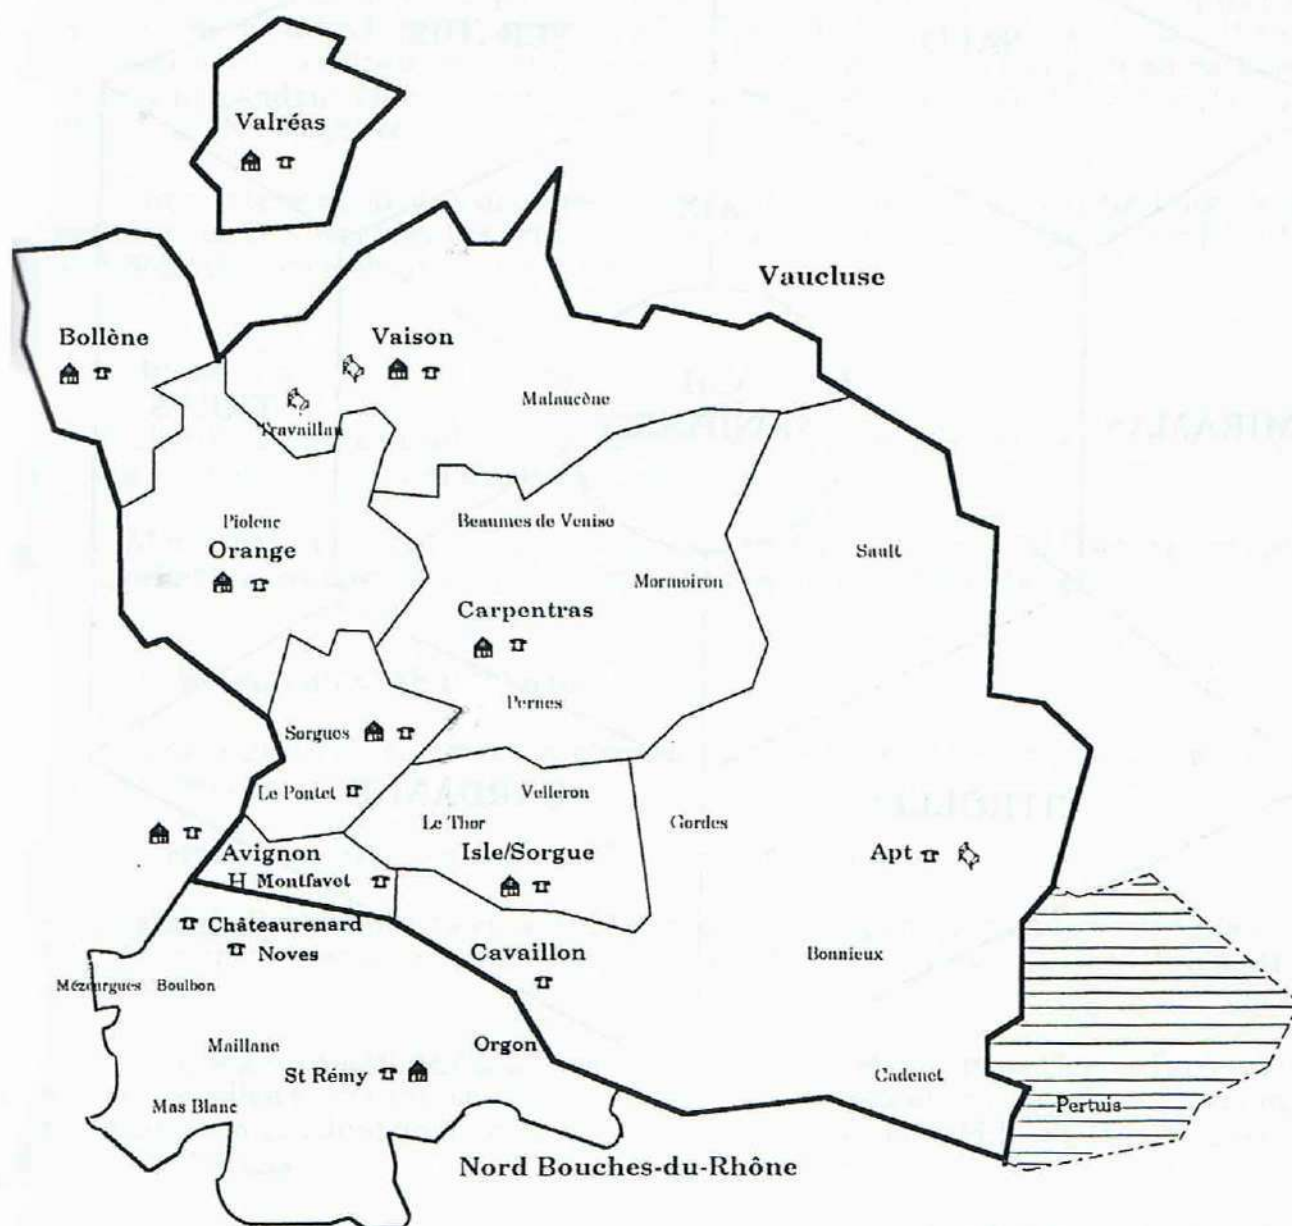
Valréas

Vaucluse

Bollène

Vaison

Malaucène

Travaillan

Piolenc

Orange

Beaumes de Venise

Sault

Mormoiron

Carpentras

Pernes

Sorgues

Le Pontet

Velleron

Le Thor

Gordes

Avignon

H Montfavet

Isle/Sorgue

Apt

Châteaurenard

Noves

Cavaillon

Bonnieux

Mézoargues Boulbon

Maillane

Orgon

St Rémy

Cadenet

Mas Blanc

Pertuis

Nord Bouches-du-Rhône